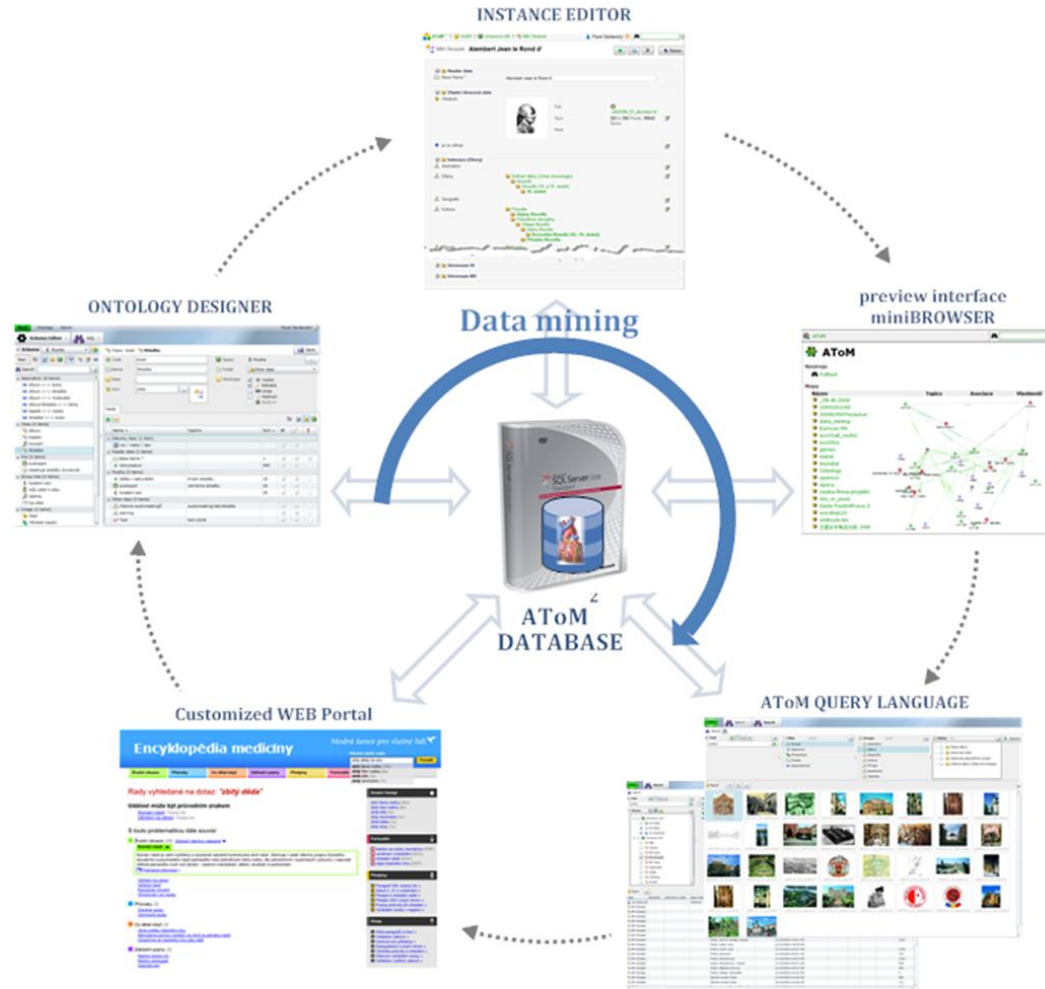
INSTANCE EDITOR

Alembert Jean le Rond d'

ONTOLOGY DESIGNER

preview interface miniBROWSER

Data mining

AToM

SQL Server 2008

ATоM DATABASE

Customized WEB Portal

Encyklopédia medicíny

Rady vyhledané na dotaz: "zbitý dědo"

ATоM QUERY LANGUAGE